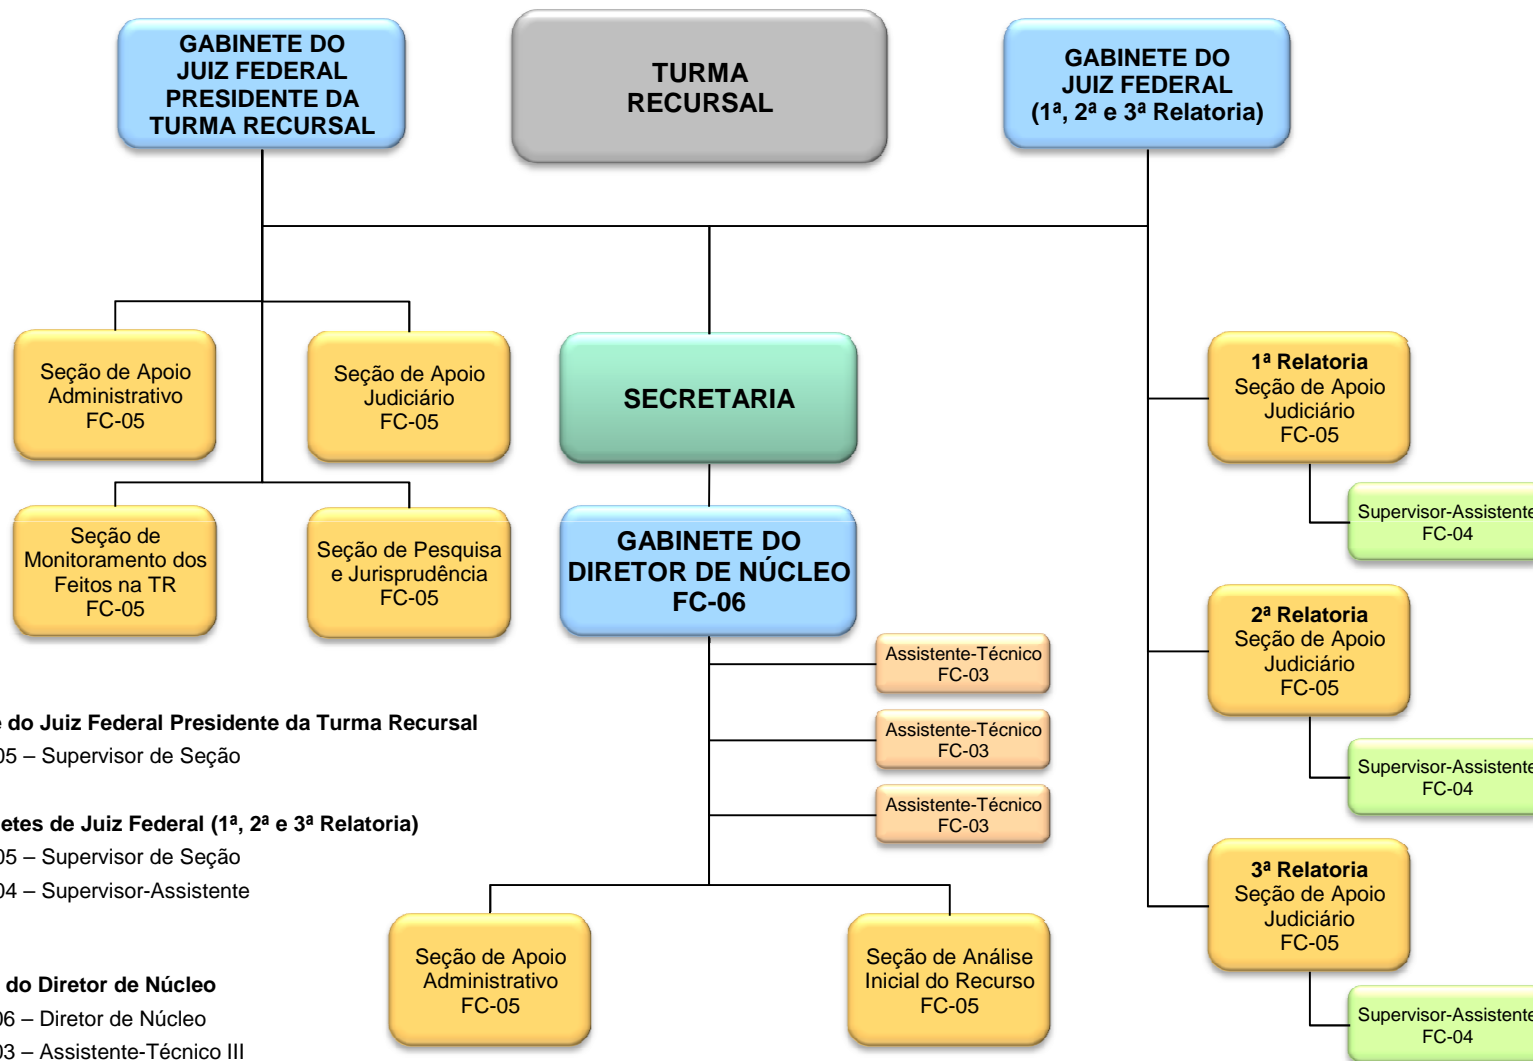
GABINETE DO JUIZ FEDERAL PRESIDENTE DA TURMA RECURSAL

TURMA RECURSAL

GABINETE DO JUIZ FEDERAL (1ª, 2ª e 3ª Relatoria)

Seção de Apoio Administrativo FC-05

Seção de Apoio Judiciário FC-05

SECRETARIA

1ª Relatoria Seção de Apoio Judiciário FC-05

Supervisor-Assistente FC-04

Seção de Monitoramento dos Feitos na TR FC-05

Seção de Pesquisa e Jurisprudência FC-05

GABINETE DO DIRETOR DE NÚCLEO FC-06

2ª Relatoria Seção de Apoio Judiciário FC-05

Supervisor-Assistente FC-04

Assistente-Técnico FC-03

Assistente-Técnico FC-03

Assistente-Técnico FC-03

e do Juiz Federal Presidente da Turma Recursal
05 – Supervisor de Seção

etes de Juiz Federal (1ª, 2ª e 3ª Relatoria)
05 – Supervisor de Seção
04 – Supervisor-Assistente

3ª Relatoria Seção de Apoio Judiciário FC-05

Supervisor-Assistente FC-04

Seção de Apoio Administrativo FC-05

Seção de Análise Inicial do Recurso FC-05

do Diretor de Núcleo
06 – Diretor de Núcleo
03 – Assistente-Técnico III